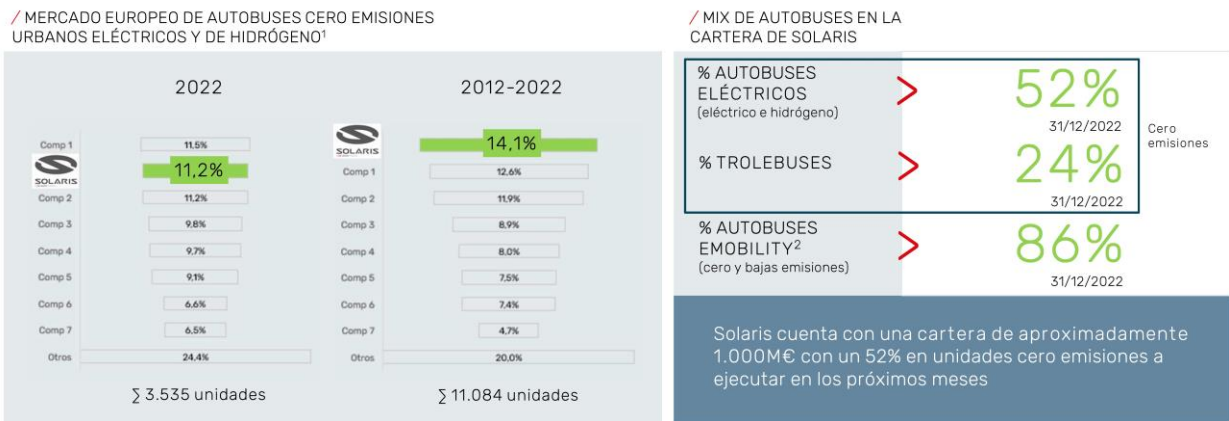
/ MERCADO EUROPEO DE AUTOBUSES CERO EMISIONES URBANOS ELÉCTRICOS Y DE HIDRÓGENO$^1$

2022

| | |
|---|---|
| Comp 1 | 11,5% |
| SOLARIS | 11,2% |
| Comp 2 | 11,2% |
| Comp 3 | 9,8% |
| Comp 4 | 9,7% |
| Comp 5 | 9,1% |
| Comp 6 | 6,6% |
| Comp 7 | 6,5% |
| Otros | 24,4% |

∑ 3.535 unidades

2012-2022

| | |
|---|---|
| SOLARIS | 14,1% |
| Comp 1 | 12,6% |
| Comp 2 | 11,9% |
| Comp 3 | 8,9% |
| Comp 4 | 8,0% |
| Comp 5 | 7,5% |
| Comp 6 | 7,4% |
| Comp 7 | 4,7% |
| Otros | 20,0% |

∑ 11.084 unidades

/ MIX DE AUTOBUSES EN LA CARTERA DE SOLARIS

% AUTOBUSES ELÉCTRICOS (eléctrico e hidrógeno) 52% 31/12/2022

% TROLEBUSES 24% 31/12/2022

Cero emisiones

% AUTOBUSES EMOBILITY$^2$ (cero y bajas emisiones) 86% 31/12/2022

Solaris cuenta con una cartera de aproximadamente 1.000M€ con un 52% en unidades cero emisiones a ejecutar en los próximos meses